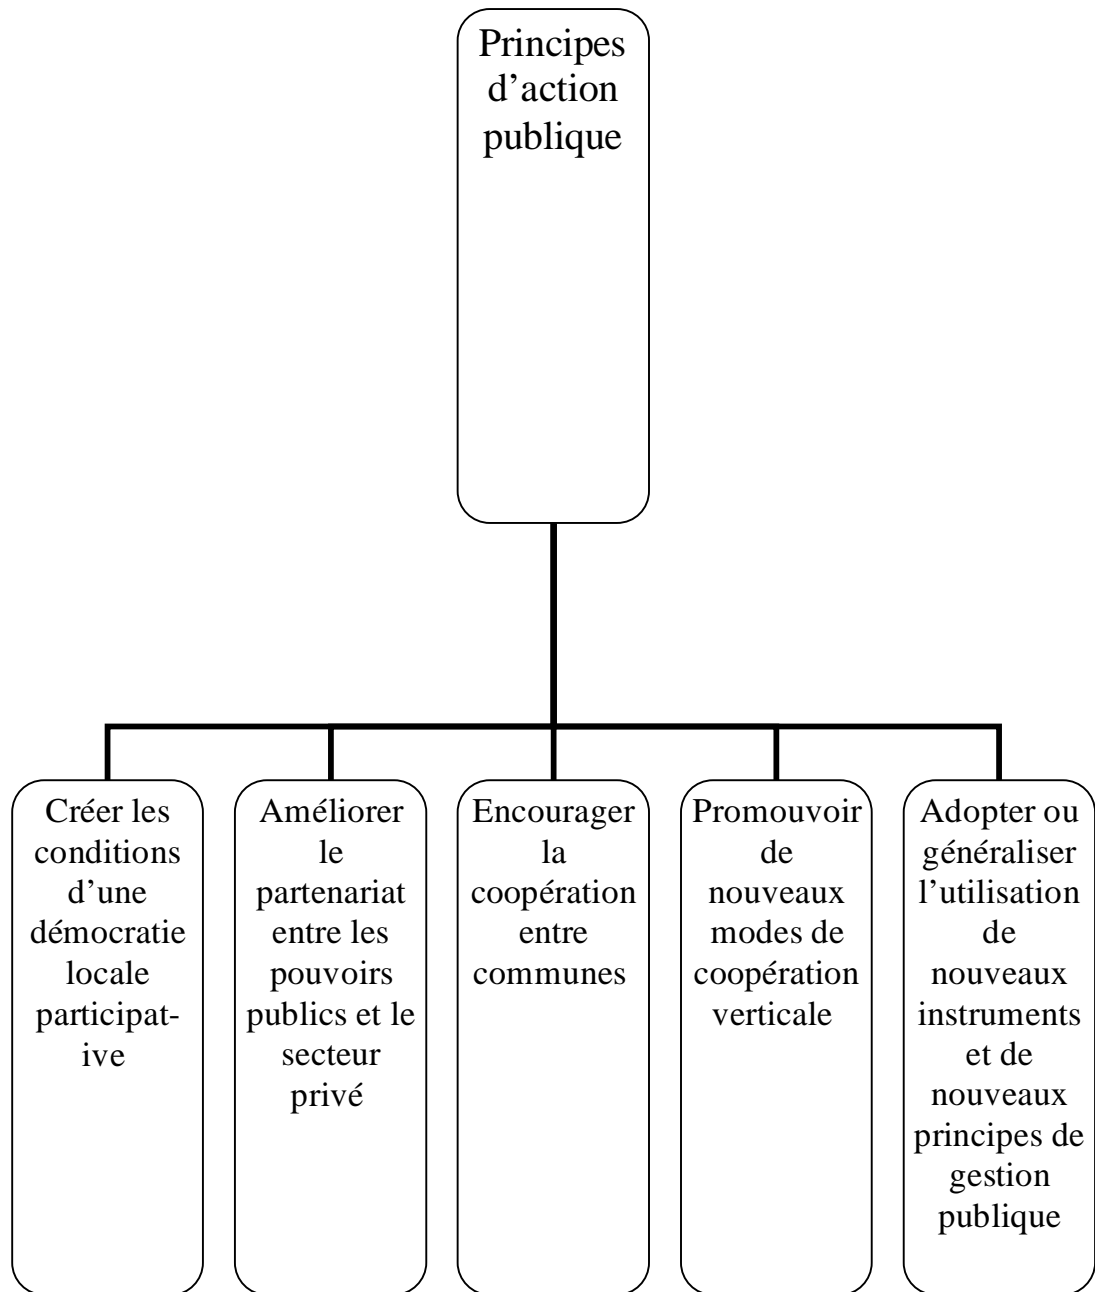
Principes d’action publique

Créer les conditions d’une démocratie locale participative

Améliorer le partenariat entre les pouvoirs publics et le secteur privé

Encourager la coopération entre communes

Promouvoir de nouveaux modes de coopération verticale

Adopter ou généraliser l’utilisation de nouveaux instruments et de nouveaux principes de gestion publique